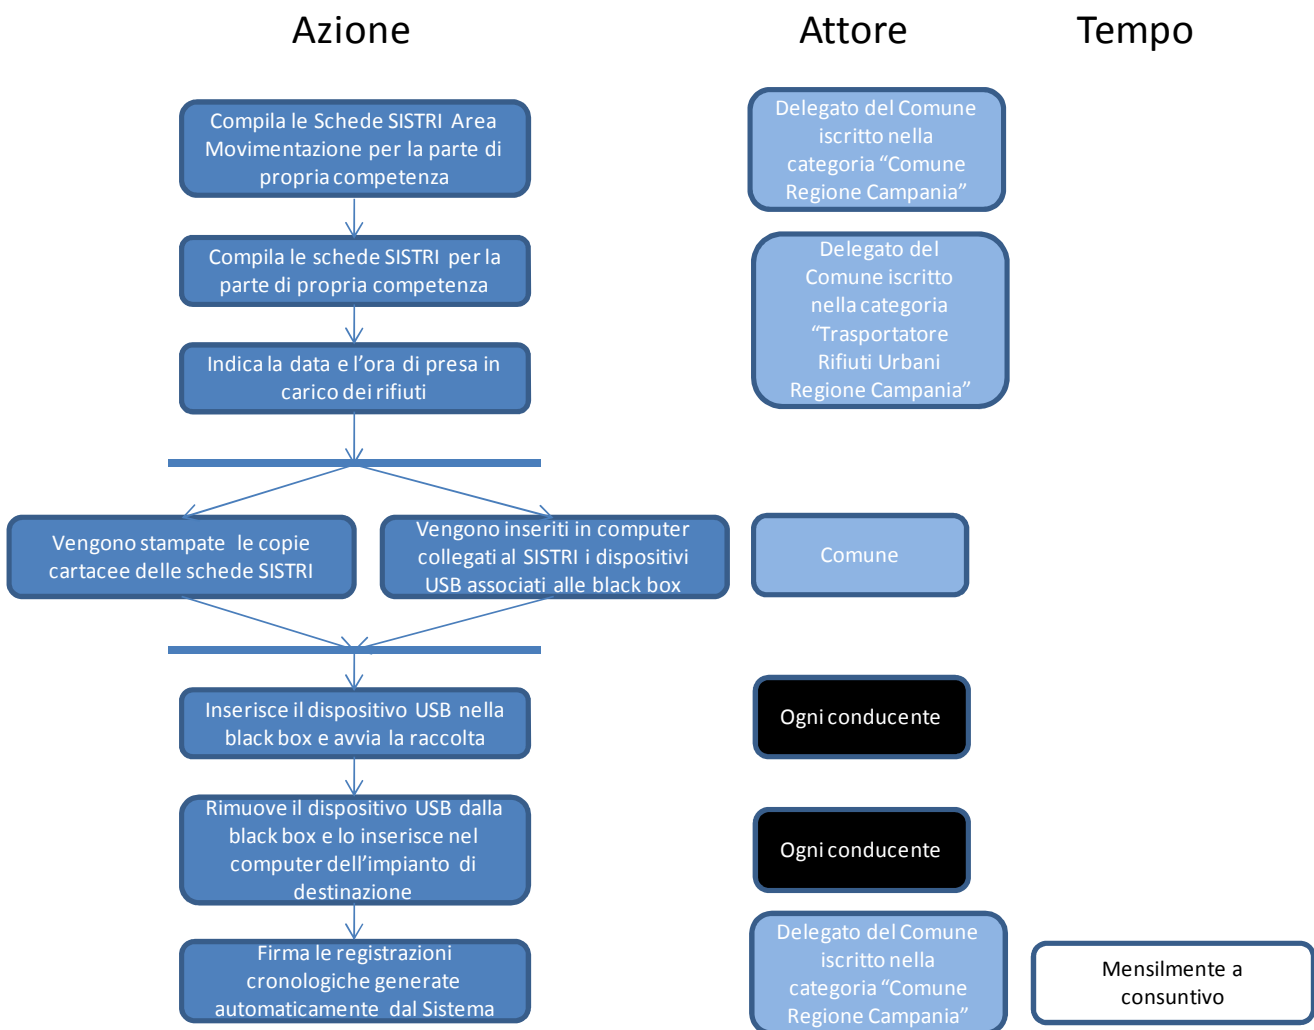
Azione

Attore

Tempo

Compila le Schede SISTRI Area Movimentazione per la parte di propria competenza

Delegato del Comune iscritto nella categoria “Comune Regione Campania”

Compila le schede SISTRI per la parte di propria competenza

Delegato del Comune iscritto nella categoria “Trasportatore Rifiuti Urbani Regione Campania”

Indica la data e l’ora di presa in carico dei rifiuti

Vengono stampate le copie cartacee delle schede SISTRI

Vengono inseriti in computer collegati al SISTRI i dispositivi USB associati alle black box

Comune

Inserisce il dispositivo USB nella black box e avvia la raccolta

Ogni conducente

Rimuove il dispositivo USB dalla black box e lo inserisce nel computer dell’impianto di destinazione

Ogni conducente

Firma le registrazioni cronologiche generate automaticamente dal Sistema

Delegato del Comune iscritto nella categoria “Comune Regione Campania”

Mensilmente a consuntivo